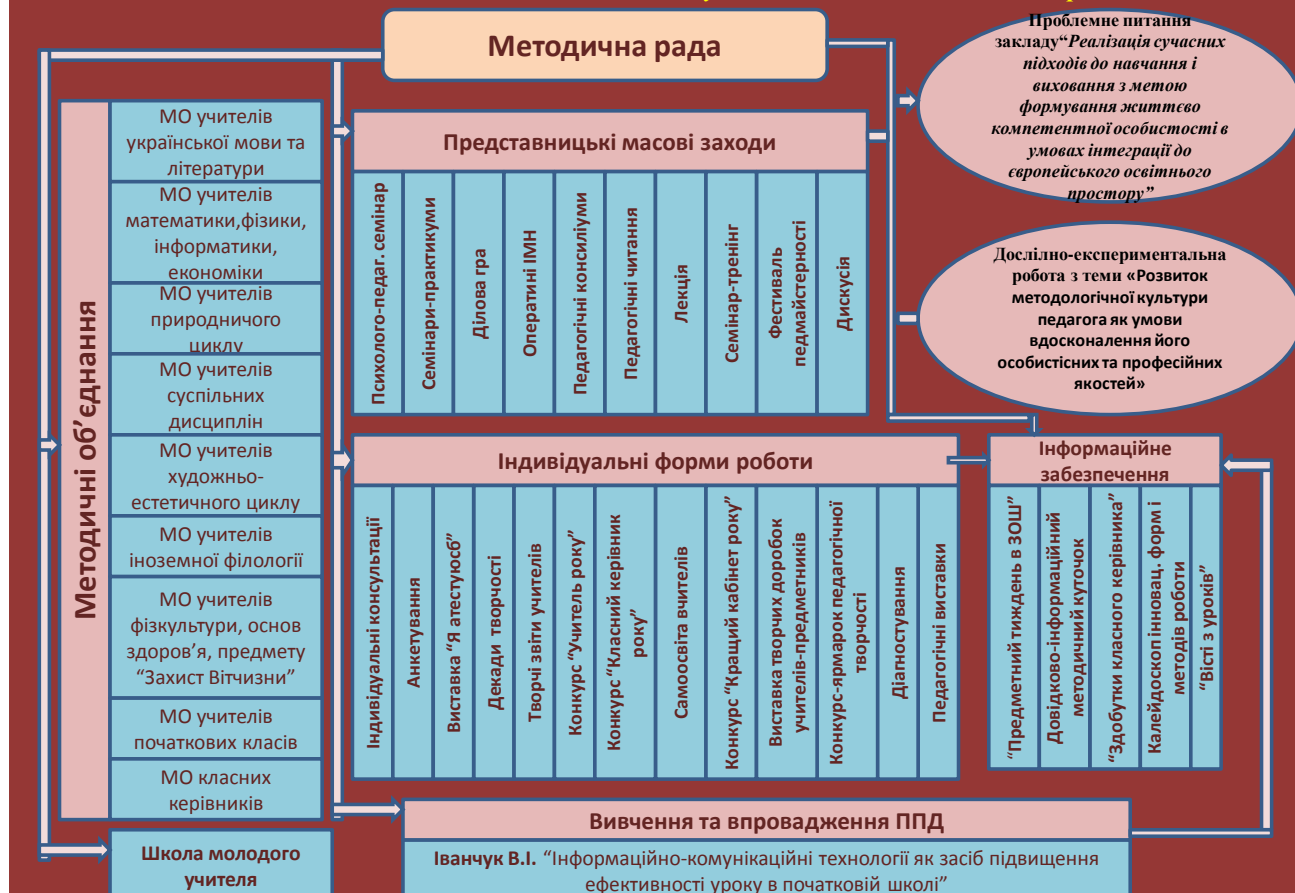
Методична рада

Проблемне питання закладу“Реалізація сучасних підходів до навчання і виховання з метою формування життєво компетентної особистості в умовах інтеграції до європейського освітнього простору”

Методичні об’єднання

МО учителів української мови та літератури

МО учителів математики,фізики, інформатики, економіки

МО учителів природничого циклу

МО учителів суспільних дисциплін

МО учителів художньо-естетичного циклу

МО учителів іноземної філології

МО учителів фізкультури, основ здоров’я, предмету “Захист Вітчизни”

МО учителів початкових класів

МО класних керівників

Представницькі масові заходи

Психолого-педаг. семінар

Семінари-практикуми

Ділова гра

Оперативні ІМН

Педагогічні консиліуми

Педагогічні читання

Лекція

Семінар-тренінг

Фестиваль педмайстерності

Дискусія

Дослідно-експериментальна робота з теми «Розвиток методологічної культури педагога як умови вдосконалення його особистісних та професійних якостей»

Індивідуальні форми роботи

Індивідуальні консультації

Анкетування

Виставка “Я атестуюсь”

Декади творчості

Творчі звіти учителів

Конкурс “Учитель року”

Конкурс “Класний керівник року”

Самоосвіта вчителів

Конкурс “Кращий кабінет року”

Виставка творчих доробок учителів-предметників

Конкурс-ярмарок педагогічної творчості

Діагностування

Педагогічні виставки

Інформаційне забезпечення

“Предметний тиждень в ЗОШ”

Довідково-інформаційний методичний куточок

“Здобутки класного керівника”

Калейдоскоп інновац. форм і методів роботи

“Вісті з уроків”

Вивчення та впровадження ППД

Іванчук В.І. “Інформаційно-комунікаційні технології як засіб підвищення ефективності уроку в початковій школі”

Школа молодого учителя